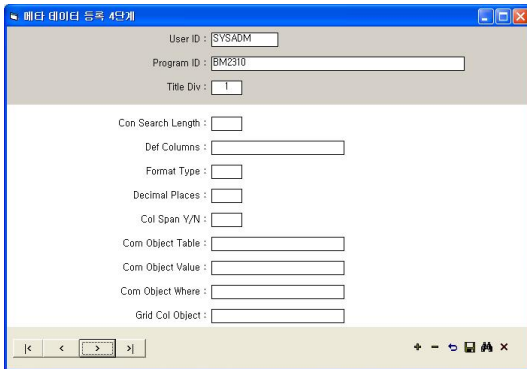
메타 데이터 등록 4단계

User ID : SYSADM

Program ID : BM2310

Title Div : 1

Con Search Length :

Def Columns :

Format Type :

Decimal Places :

Col Span Y/N :

Com Object Table :

Com Object Value :

Com Object Where :

Grid Col Object :

|< < > >|

+ − ×